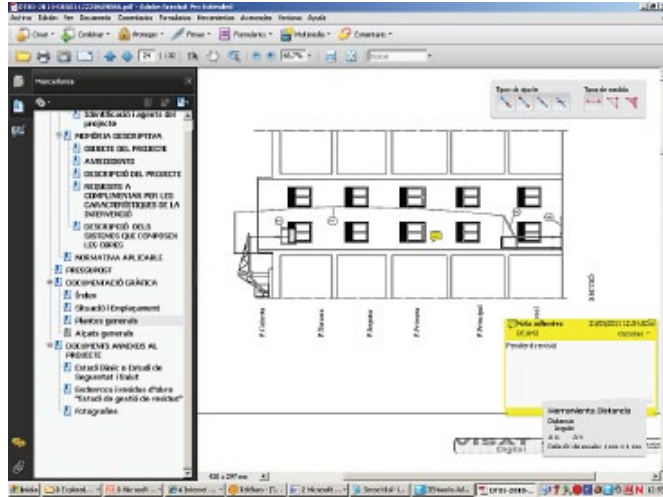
Archivo Edición Ver Documento Comentarios Formularios Herramientas Avanzadas Ventana Ayuda

Crear · Combinar · Proteger · Firmar · Formulario · Multimedia · Comentario ·

Marcadores

Identificació i agents del projecte

MEMÒRIA DESCRIPTIVA

OBJECTE DEL PROJECTE

ANTECEDENTS

DESCRIPCIÓ DEL PROJECTE

REQUISITS A COMPLIMENTAR PER LES CARACTERÍSTIQUES DE LA INTERVENCIÓ

DESCRIPCIÓ DELS SISTEMES QUE COMPOSEN LES OBRES

NORMATIVA APLICABLE

PRESSUPOST

DOCUMENTACIÓ GRÀFICA

Índex

Situació i Emplaçament

Plantes generals

Alçats generals

DOCUMENTS ANNEXOS AL PROJECTE

Estudi Bàsic o Estudi de Seguretat i Salut

Gestió de residus d'obra "Estudi de gestió de residus"

Fotografies

Tipos de ajuste

Tipos de medida

P.Coberta

P.Tercera

P.Segona

P.Primera

P.Principal

Nota adhesiva

Opciones

Pendent revisar

Herramienta Distancia

Distancia

Ángulo

VISAT

Digital

Inicio